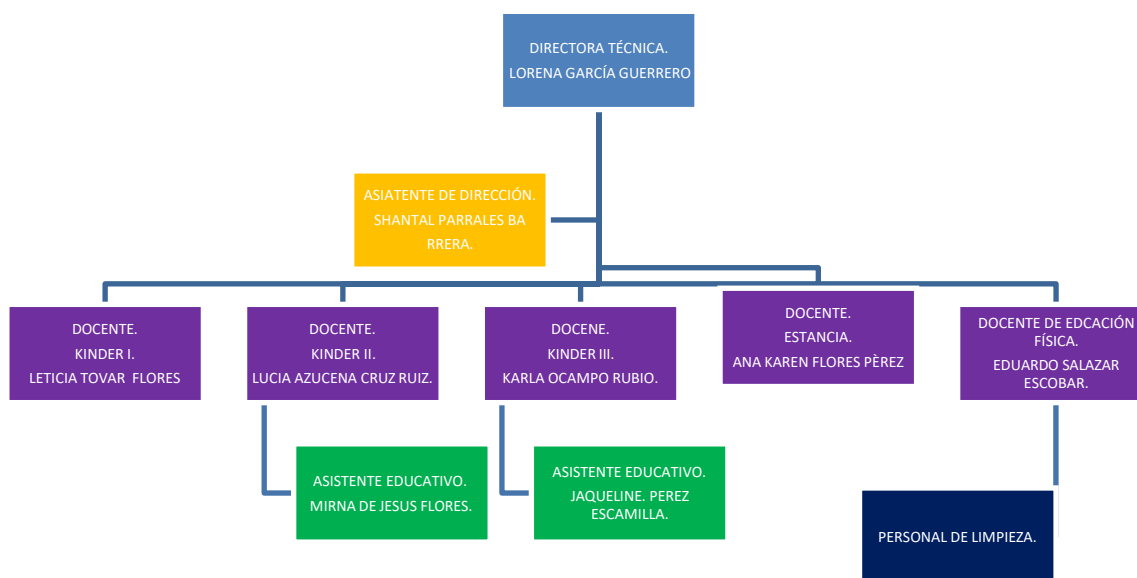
DIRECTORA TÉCNICA.
LORENA GARCÍA GUERRERO

ASIATENTE DE DIRECCIÓN.
SHANTAL PARRALES BA RRERA.

DOCENTE.
KINDER I.
LETICIA TOVAR FLORES

DOCENTE.
KINDER II.
LUCIA AZUCENA CRUZ RUIZ.

DOCENE.
KINDER III.
KARLA OCAMPO RUBIO.

DOCENTE.
ESTANCIA.
ANA KAREN FLORES PÈREZ

DOCENTE DE EDCACIÓN FÍSICA.
EDUARDO SALAZAR ESCOBAR.

ASISTENTE EDUCATIVO.
MIRNA DE JESUS FLORES.

ASISTENTE EDUCATIVO.
JAQUELINE. PEREZ ESCAMILLA.

PERSONAL DE LIMPIEZA.